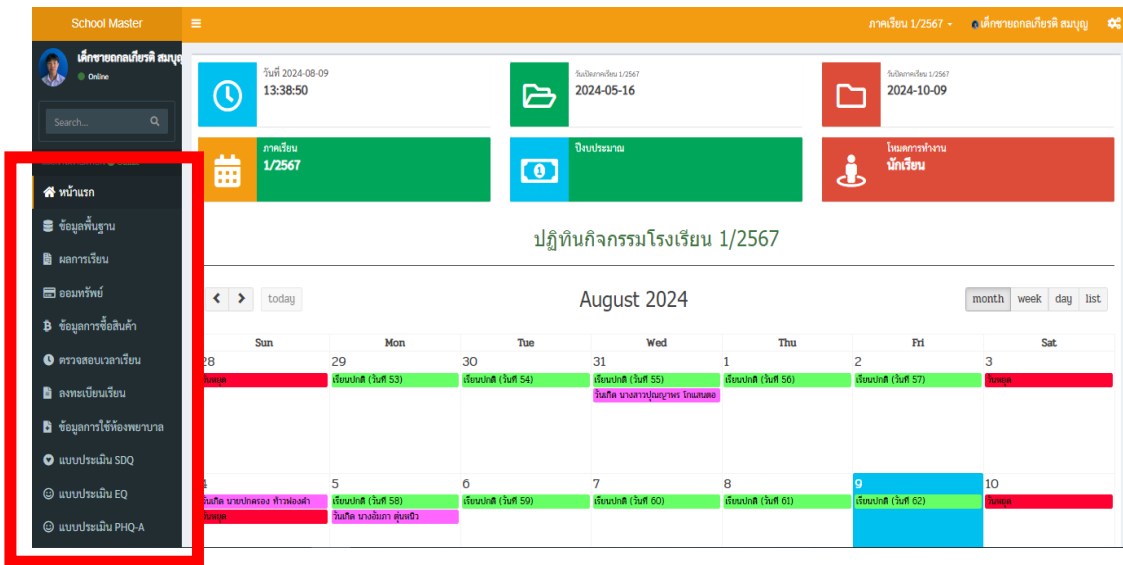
School Master

ภาคเรียน 1/2567 ▾ เด็กชายถกลเกียรติ สมบุญ

เด็กชายถกลเกียรติ สมบุญ
Online

Search...

หน้าแรก
ข้อมูลพื้นฐาน
ผลการเรียน
ออมทรัพย์
ข้อมูลการซื้อสินค้า
ตรวจสอบเวลาเรียน
ลงทะเบียนเรียน
ข้อมูลการใช้ห้องพยาบาล
แบบประเมิน SDQ
แบบประเมิน EQ
แบบประเมิน PHQ-A

วันที่ 2024-08-09
13:38:50

วันเปิดภาคเรียน 1/2567
2024-05-16

วันปิดภาคเรียน 1/2567
2024-10-09

ภาคเรียน
1/2567

ปีงบประมาณ

โหมดการทำงาน
นักเรียน

ปฏิทินกิจกรรมโรงเรียน 1/2567

today

August 2024

month week day list

| Sun | Mon | Tue | Wed | Thu | Fri | Sat |
|---|---|---|---|---|---|---|
| 28 วันหยุด | 29 เรียนปกติ (วันที่ 53) | 30 เรียนปกติ (วันที่ 54) | 31 เรียนปกติ (วันที่ 55) วันเกิด นางสาวปุญญาพร โกแสนสอ | 1 เรียนปกติ (วันที่ 56) | 2 เรียนปกติ (วันที่ 57) | 3 วันหยุด |
| 4 วันเกิด นายปกครอง ทั่วฟองคำ วันหยุด | 5 เรียนปกติ (วันที่ 58) วันเกิด นางอัมภา ตุ้มหนิว | 6 เรียนปกติ (วันที่ 59) | 7 เรียนปกติ (วันที่ 60) | 8 เรียนปกติ (วันที่ 61) | 9 เรียนปกติ (วันที่ 62) | 10 วันหยุด |